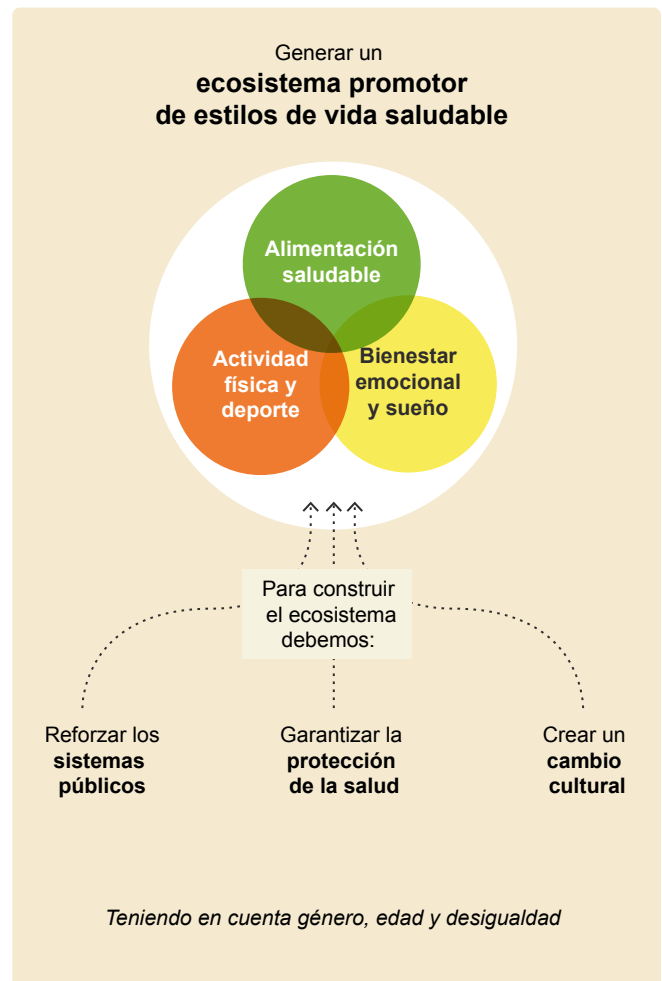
Generar un
**ecosistema promotor de estilos de vida saludable**

Alimentación saludable

Actividad física y deporte

Bienestar emocional y sueño

Para construir el ecosistema debemos:

Reforzar los **sistemas públicos**

Garantizar la **protección de la salud**

Crear un **cambio cultural**

*Teniendo en cuenta género, edad y desigualdad*